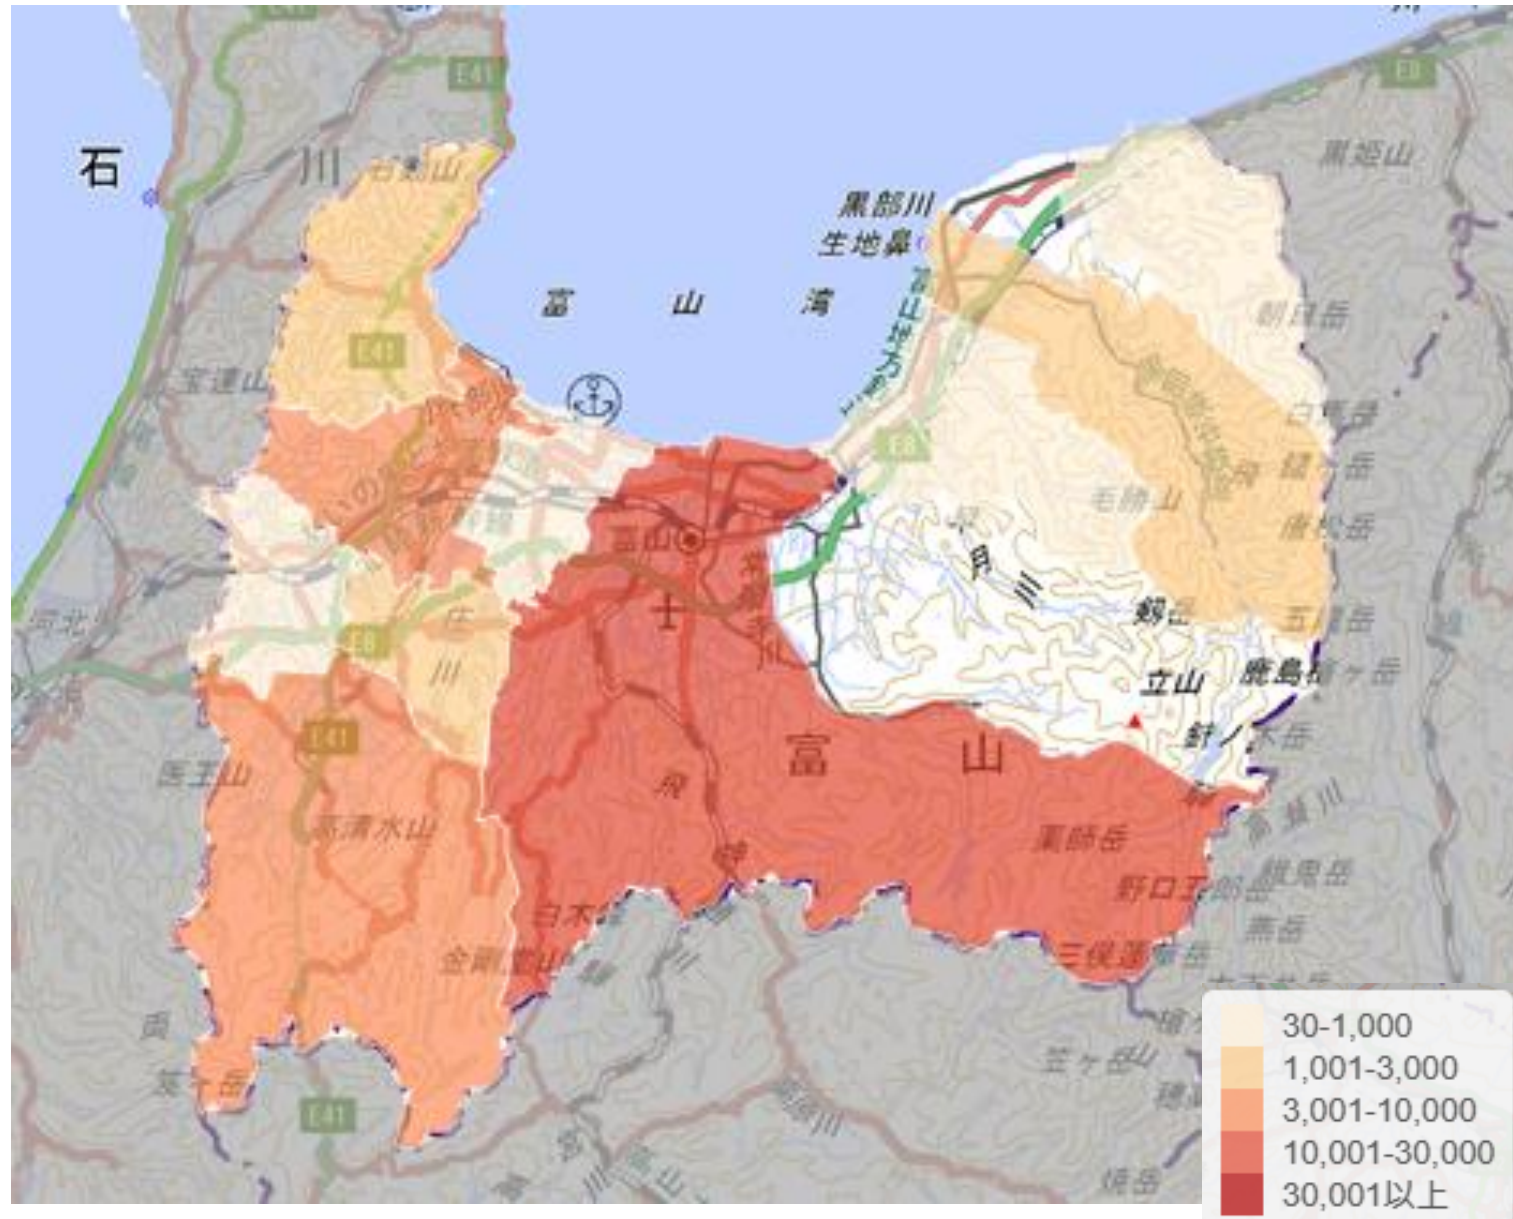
石
川
石動山
E41
E8
富山湾
黒部川
生地鼻
富山地方鉄道
宝達山
黒姫山
朝日岳
白馬岳
鑓ヶ岳
唐松岳
毛勝山
五竜岳
鹿島槍ヶ岳
剱岳
立山
針ノ木岳
富山
富山
医王山
高清水山
薬師岳
野口五郎岳
鷲羽岳
三俣蓮華岳
白木峰
金剛堂山
笠ヶ岳
穂高岳
焼岳
30-1,000
1,001-3,000
3,001-10,000
10,001-30,000
30,001以上